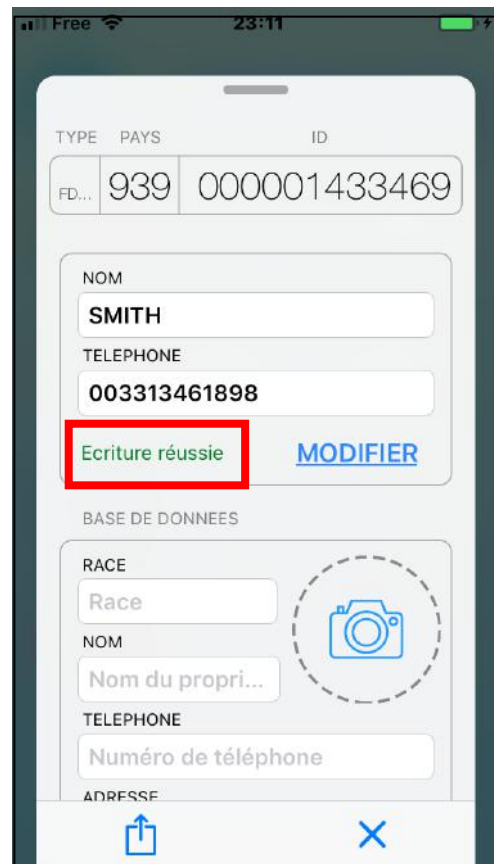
Free 23:11

TYPE PAYS ID

FD... 939 000001433469

NOM

SMITH

TELEPHONE

003313461898

Ecriture réussie

MODIFIER

BASE DE DONNEES

RACE

Race

NOM

Nom du propri...

TELEPHONE

Numéro de téléphone

ADRESSE